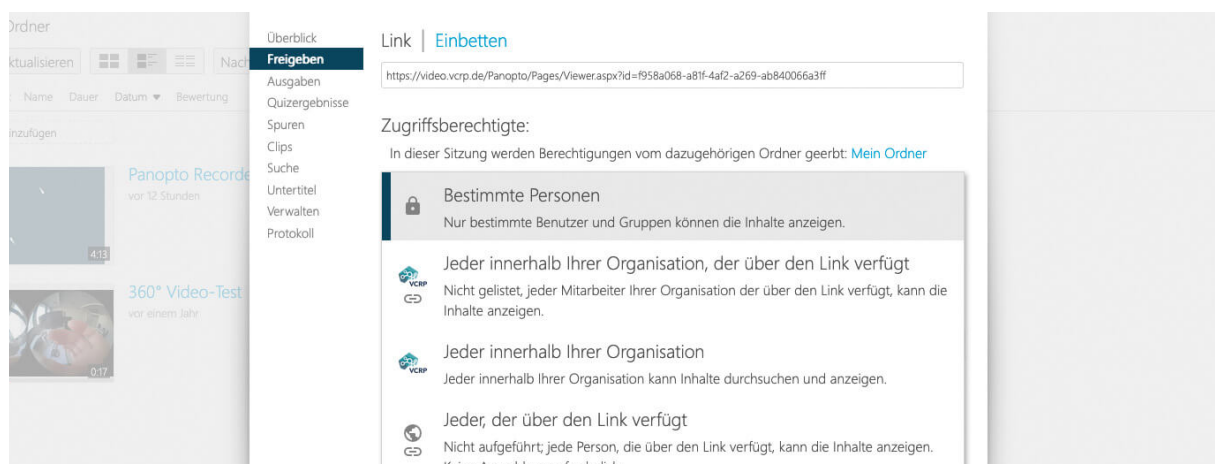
)rdner

ktualisieren

Nach

Name Dauer Datum ▼ Bewertung

inzufügen

Panopto Recorde
vor 12 Stunden

4:13

360° Video-Test
vor einem Jahr

0:17

Überblick
Freigeben
Ausgaben
Quizergebnisse
Spuren
Clips
Suche
Untertitel
Verwalten
Protokoll

Link | Einbetten

https://video.vcrp.de/Panopto/Pages/Viewer.aspx?id=f958a068-a81f-4af2-a269-ab840066a3ff

Zugriffsberechtigte:

In dieser Sitzung werden Berechtigungen vom dazugehörigen Ordner geerbt: Mein Ordner

Bestimmte Personen
Nur bestimmte Benutzer und Gruppen können die Inhalte anzeigen.

VCRP
Jeder innerhalb Ihrer Organisation, der über den Link verfügt
Nicht gelistet, jeder Mitarbeiter Ihrer Organisation der über den Link verfügt, kann die Inhalte anzeigen.

VCRP
Jeder innerhalb Ihrer Organisation
Jeder innerhalb Ihrer Organisation kann Inhalte durchsuchen und anzeigen.

Jeder, der über den Link verfügt
Nicht aufgeführt; jede Person, die über den Link verfügt, kann die Inhalte anzeigen.
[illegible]